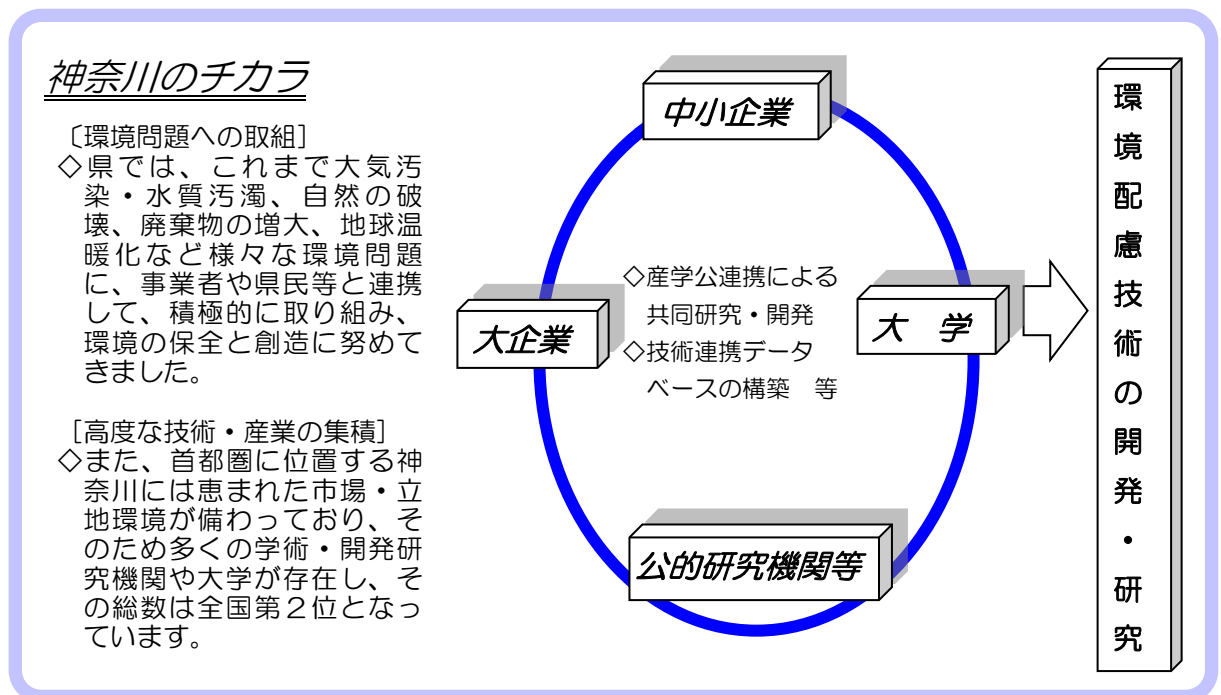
神奈川のチカラ

〔環境問題への取組〕
◇県では、これまで大気汚染・水質汚濁、自然の破壊、廃棄物の増大、地球温暖化など様々な環境問題に、事業者や県民等と連携して、積極的に取り組み、環境の保全と創造に努めてきました。

［高度な技術・産業の集積］
◇また、首都圏に位置する神奈川には恵まれた市場・立地環境が備わっており、そのため多くの学術・開発研究機関や大学が存在し、その総数は全国第２位となっています。

中小企業

大企業

◇産学公連携による共同研究・開発
◇技術連携データベースの構築　等

大　学

公的研究機関等

環境配慮技術の開発・研究